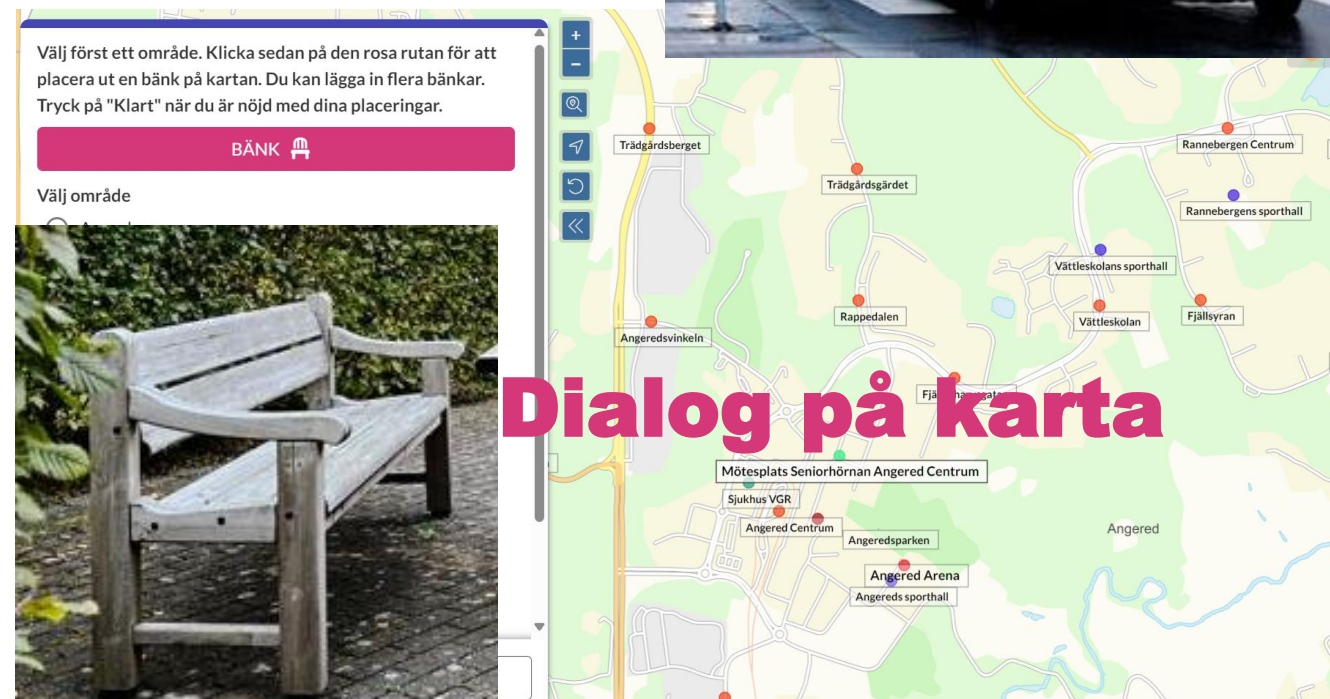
Välj först ett område. Klicka sedan på den rosa rutan för att placera ut en bänk på kartan. Du kan lägga in flera bänkar. Tryck på "Klart" när du är nöjd med dina placeringar.

BÄNK

Välj område

+
−

Trädgårdsberget
Trädgårdsgärdet
Rannebergen Centrum
Rannebergens sporthall
Vättleskolans sporthall
Rappedalen
Vättleskolan
Fjällsyran
Angeredsvinkeln
Fjä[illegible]

Dialog på karta

Mötesplats Seniorhörnan Angered Centrum
Sjukhus VGR
Angered Centrum
Angeredsparken
Angered
Angered Arena
Angereds sporthall